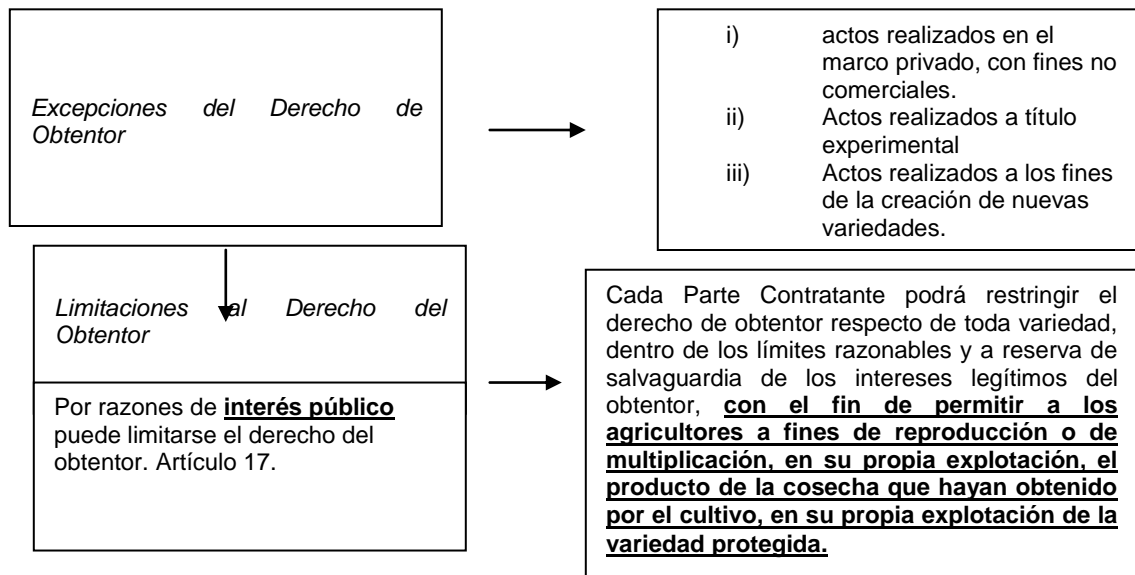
*Excepciones del Derecho de Obtentor*

i) actos realizados en el marco privado, con fines no comerciales.
ii) Actos realizados a título experimental
iii) Actos realizados a los fines de la creación de nuevas variedades.

*Limitaciones al Derecho del Obtentor*

Por razones de **interés público** puede limitarse el derecho del obtentor. Artículo 17.

Cada Parte Contratante podrá restringir el derecho de obtentor respecto de toda variedad, dentro de los límites razonables y a reserva de salvaguardia de los intereses legítimos del obtentor, **con el fin de permitir a los agricultores a fines de reproducción o de multiplicación, en su propia explotación, el producto de la cosecha que hayan obtenido por el cultivo, en su propia explotación de la variedad protegida.**